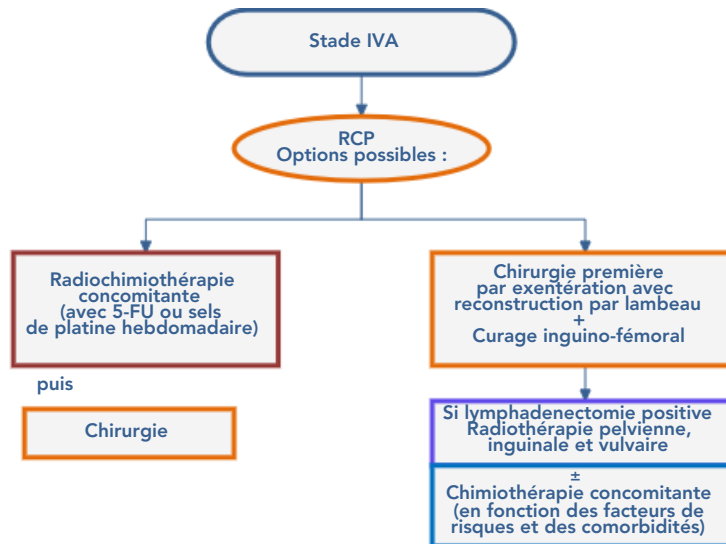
Stade IVA

RCP
Options possibles :

Radiochimiothérapie concomitante (avec 5-FU ou sels de platine hebdomadaire)

puis

Chirurgie

Chirurgie première par exentération avec reconstruction par lambeau
+
Curage inguino-fémoral

Si lymphadenectomie positive Radiothérapie pelvienne, inguinale et vulvaire

±
Chimiothérapie concomitante (en fonction des facteurs de risques et des comorbidités)